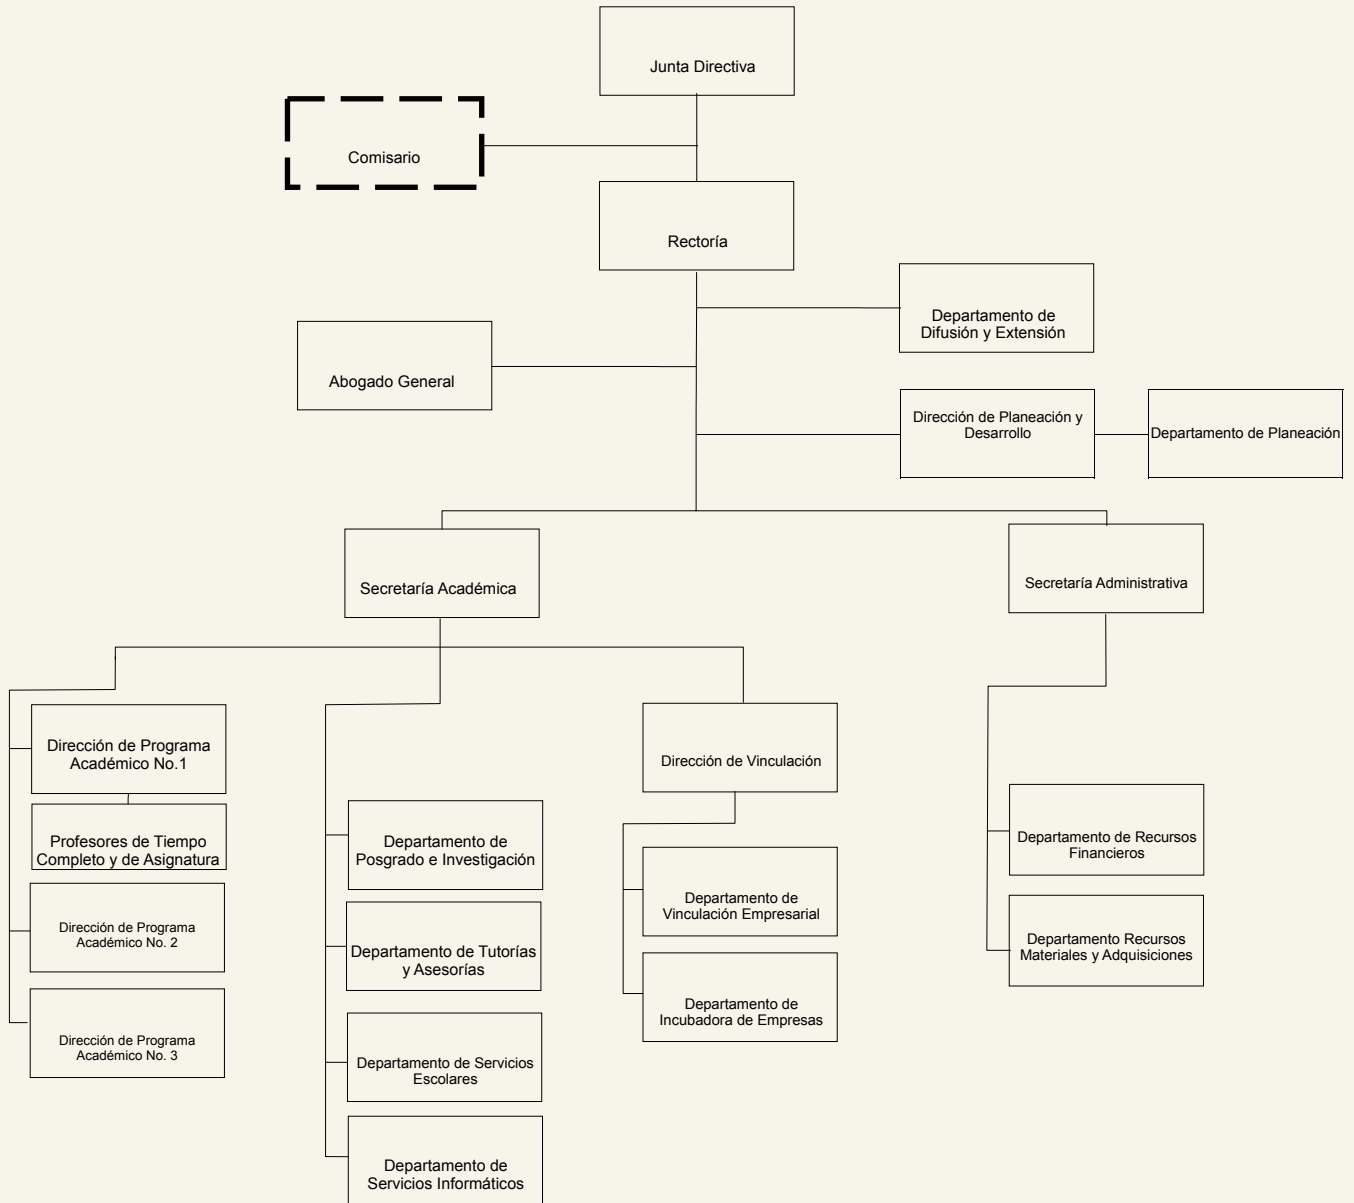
Junta Directiva

Comisario

Rectoría

Departamento de Difusión y Extensión

Abogado General

Dirección de Planeación y Desarrollo

Departamento de Planeación

Secretaría Académica

Secretaría Administrativa

Dirección de Programa Académico No.1

Profesores de Tiempo Completo y de Asignatura

Dirección de Programa Académico No. 2

Dirección de Programa Académico No. 3

Departamento de Posgrado e Investigación

Departamento de Tutorías y Asesorías

Departamento de Servicios Escolares

Departamento de Servicios Informáticos

Dirección de Vinculación

Departamento de Vinculación Empresarial

Departamento de Incubadora de Empresas

Departamento de Recursos Financieros

Departamento Recursos Materiales y Adquisiciones